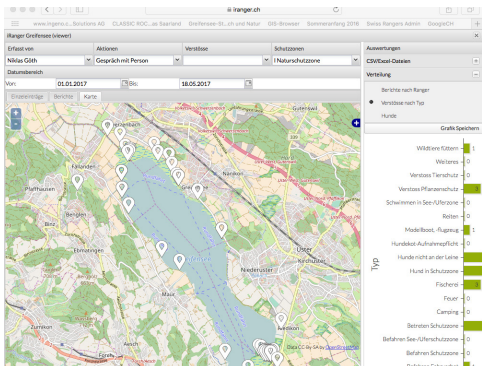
iranger.ch

www.ingeno.c...lizations AG CLASSIC ROC...ab Saarland Greifensee-St...ch und Natur GIS-Browser Sommerferien 2016 Swiss Rangers Admin GoogleCH

iRanger Greifensee (viewer)

| Erfasst von | Aktionen | Verstösse | Schutzzonen |
|---|---|---|---|
| Niklas Göth | Gespräch mit Person | | I Naturschutzzone |

Datumsbereich

Von: 01.01.2017 Bis: 18.05.2017

Einzeleinträge Berichte Karte

Auswertungen

CSV/Excel-Dateien

Verteilung

Berichte nach Ranger

Verstösse nach Typ

Hunde

Grafik Speichern

Wildtiere füttern 1
Weiteres 0
Verstoss Tierschutz 0
Verstoss Pflanzenschutz 6
Schwimmen in See-/Uferzone 0
Reiten 0
Modellboot, -flugzeug 1
Hundekot-Aufnahmepflicht 0
Hunde nicht an der Leine
Hund in Schutzzone
Fischerei
Feuer 0
Camping 0
Betreten Schutzzone
Befahren See-/Uferschutzzone 0
Befahren Schutzzone 0

Typ

Hegnau Fällanden Pfaffhausen Benglen Binz Ebmatingen Zumikon Forch Maur Greifensee Nänikon Uster Niederuster Riedikon

Daten CC-By-SA by OpenStreetMap